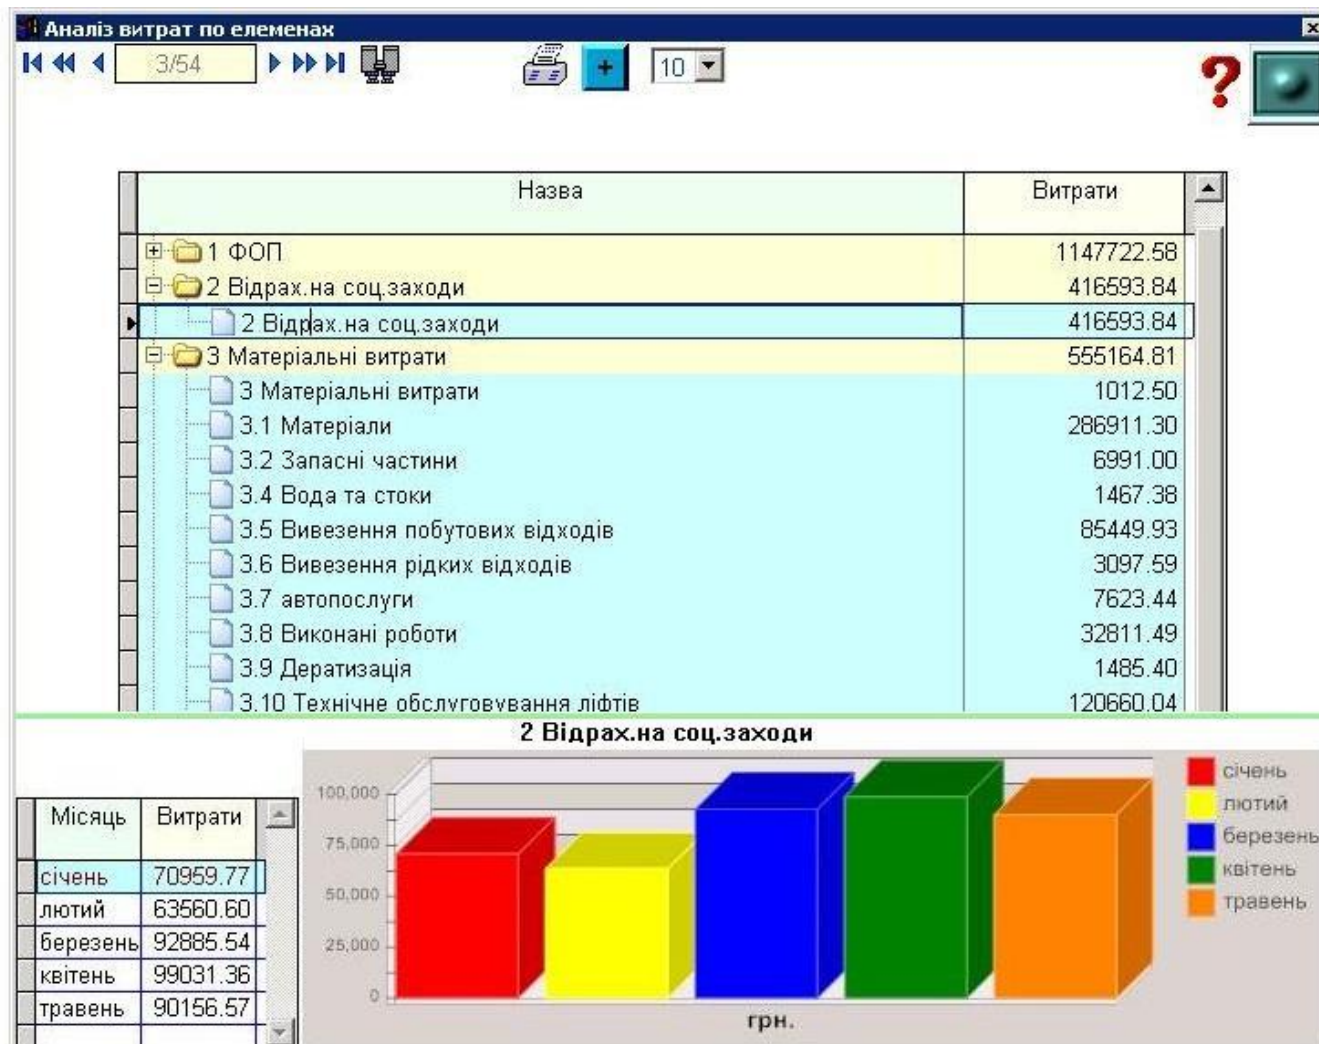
Аналіз витрат по елеменах

3/54

+ 10

?

| Назва | Витрати |
|---|---|
| 1 ФОП | 1147722.58 |
| 2 Відрах.на соц.заходи | 416593.84 |
| 2 Відрах.на соц.заходи | 416593.84 |
| 3 Матеріальні витрати | 555164.81 |
| 3 Матеріальні витрати | 1012.50 |
| 3.1 Матеріали | 286911.30 |
| 3.2 Запасні частини | 6991.00 |
| 3.4 Вода та стоки | 1467.38 |
| 3.5 Вивезення побутових відходів | 85449.93 |
| 3.6 Вивезення рідких відходів | 3097.59 |
| 3.7 автопослуги | 7623.44 |
| 3.8 Виконані роботи | 32811.49 |
| 3.9 Дератизація | 1485.40 |
| 3.10 Технічне обслуговування ліфтів | 120660.04 |

| Місяць | Витрати |
|---|---|
| січень | 70959.77 |
| лютий | 63560.60 |
| березень | 92885.54 |
| квітень | 99031.36 |
| травень | 90156.57 |

2 Відрах.на соц.заходи

100,000
75,000
50,000
25,000
0

грн.

січень
лютий
березень
квітень
травень